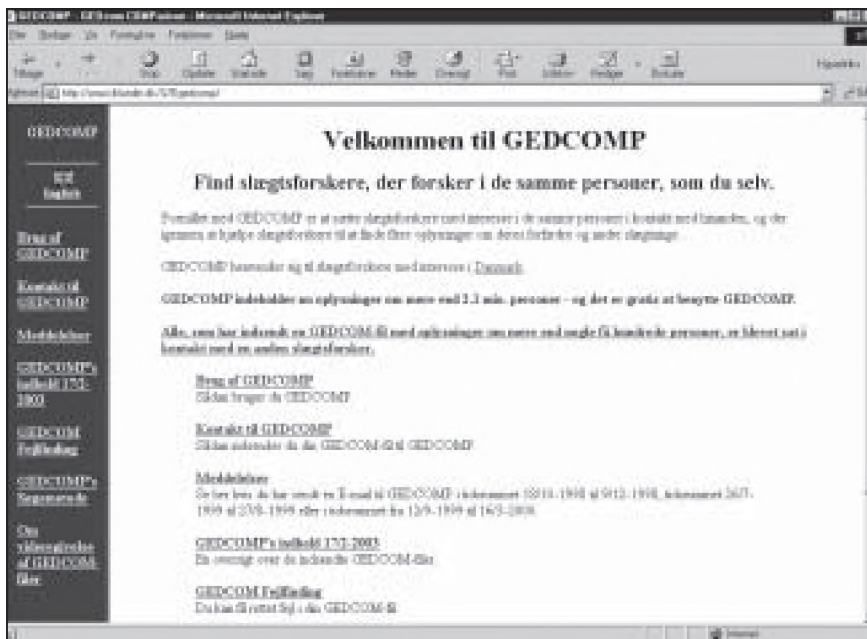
GEDCOMP - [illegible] - Microsoft Internet Explorer

Filer Rediger Vis Foretrukne Funktioner Hjælp

Tilbage Stop Opdater Startside Søg Foretrukne Medier Oversigt Post Udskriv Rediger Diskuter

Adresse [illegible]

GEDCOMP

English

Brug af GEDCOMP

Kontakt til GEDCOMP

Meddelelser

GEDCOMP's indhold 1/3-2003

GEDCOM Fejlfinding

GEDCOMP's Navneord

Om videreudvikling af GEDCOM-filer

Velkommen til GEDCOMP

Find slægtsforskere, der forsker i de samme personer, som du selv.

Formålet med GEDCOMP er at sætte slægtsforskere med interesse i de samme personer i kontakt med hinanden, og der igennem at hjælpe slægtsforskere til at finde flere oplysninger om deres forfædre og andre slægtninge.

GEDCOMP henvender sig til slægtsforskere med interesse i Danmark.

GEDCOMP indeholder nu oplysninger om mere end 2.3 mio. personer - og det er gratis at benytte GEDCOMP.

Alle, som har indsendt en GEDCOM-fil med oplysninger om mere end nogle få hundrede personer, er blevet sat i kontakt med en anden slægtsforsker.

Brug af GEDCOMP
Sådan bruger du GEDCOMP

Kontakt til GEDCOMP
Sådan indsender du din GEDCOM-fil til GEDCOMP

Meddelelser
Se her hvis du har sendt en E-mail til GEDCOMP i tidsrummet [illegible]

GEDCOMP's indhold 1/3-2003
En oversigt over de indsendte GEDCOM-filer

GEDCOM Fejlfinding
Du kan få rettet fejl i din GEDCOM-fil

Internet